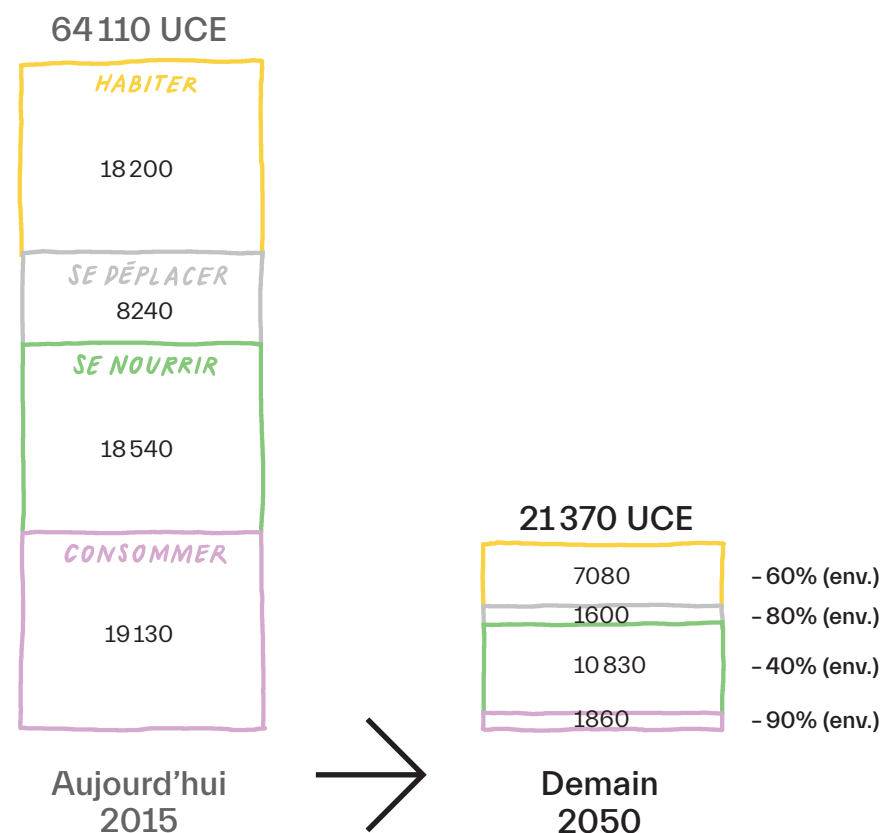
64 110 UCE

HABITER

18 200

SE DÉPLACER

8240

SE NOURRIR

18 540

CONSOMMER

19 130

Aujourd'hui
2015

21 370 UCE

7080 – 60% (env.)

1600 – 80% (env.)

10 830 – 40% (env.)

1860 – 90% (env.)

Demain
2050